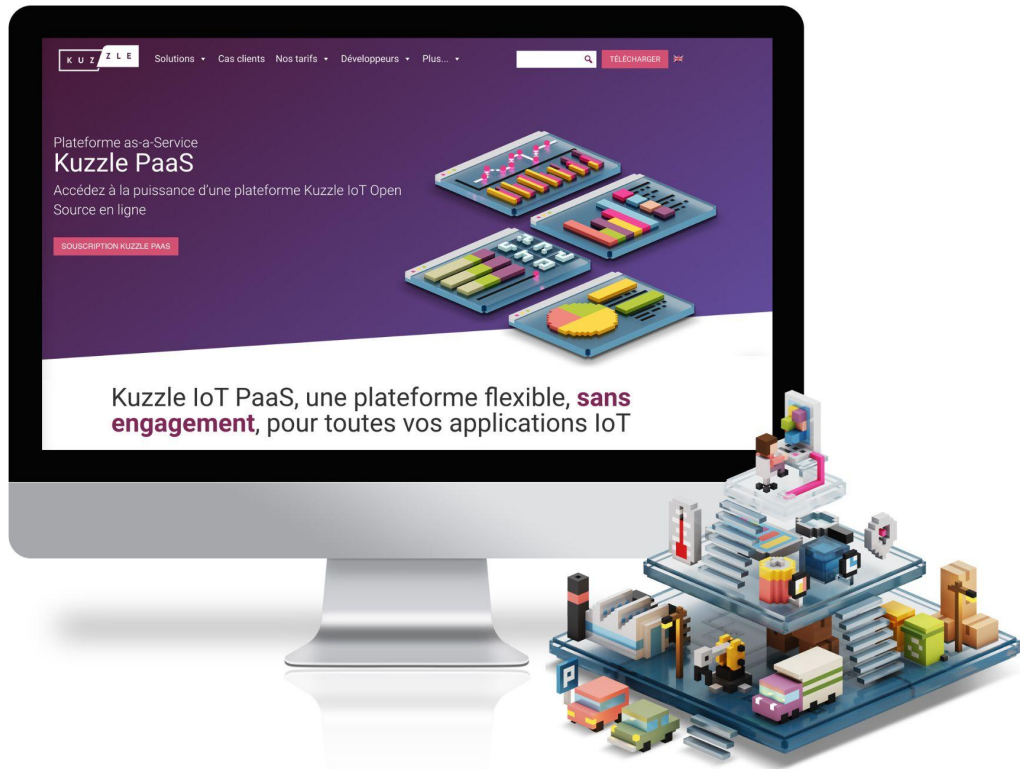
KUZZLE Solutions ▾ Cas clients Nos tarifs ▾ Développeurs ▾ Plus... ▾ TÉLÉCHARGER

Plateforme as-a-Service
Kuzzle PaaS
Accédez à la puissance d'une plateforme Kuzzle IoT Open Source en ligne

SOUSCRIPTION KUZZLE PAAS

Kuzzle IoT PaaS, une plateforme flexible, sans engagement, pour toutes vos applications IoT

P